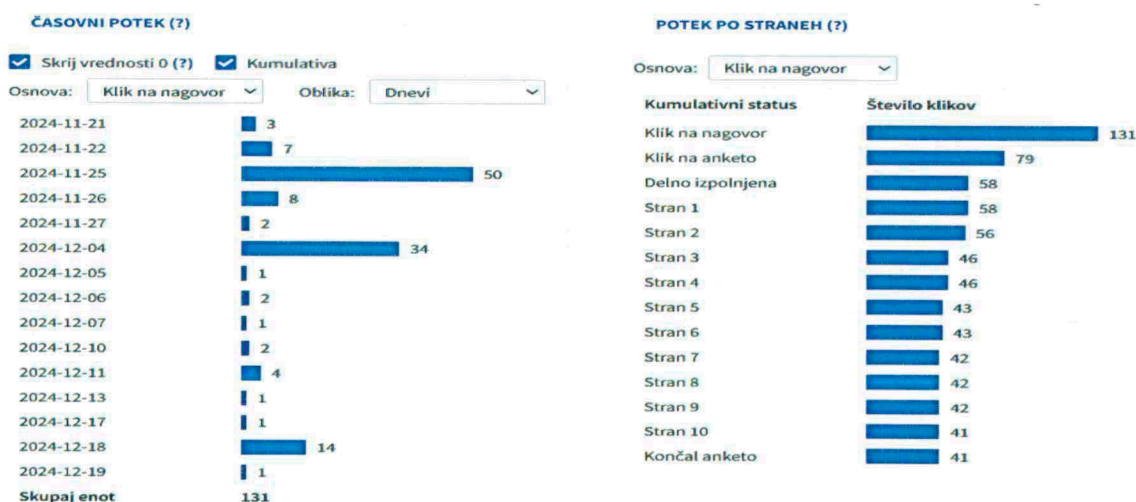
ČASOVNI POTEK (?)

Skrij vrednosti 0 (?) Kumulativa

Osnova: Klik na nagovor Oblika: Dnevi

| | |
|---|---|
| 2024-11-21 | 3 |
| 2024-11-22 | 7 |
| 2024-11-25 | 50 |
| 2024-11-26 | 8 |
| 2024-11-27 | 2 |
| 2024-12-04 | 34 |
| 2024-12-05 | 1 |
| 2024-12-06 | 2 |
| 2024-12-07 | 1 |
| 2024-12-10 | 2 |
| 2024-12-11 | 4 |
| 2024-12-13 | 1 |
| 2024-12-17 | 1 |
| 2024-12-18 | 14 |
| 2024-12-19 | 1 |
| Skupaj enot | 131 |

POTEK PO STRANEH (?)

Osnova: Klik na nagovor

| Kumulativni status | Število klikov |
|---|---|
| Klik na nagovor | 131 |
| Klik na anketo | 79 |
| Delno izpolnjena | 58 |
| Stran 1 | 58 |
| Stran 2 | 56 |
| Stran 3 | 46 |
| Stran 4 | 46 |
| Stran 5 | 43 |
| Stran 6 | 43 |
| Stran 7 | 42 |
| Stran 8 | 42 |
| Stran 9 | 42 |
| Stran 10 | 41 |
| Končal anketo | 41 |